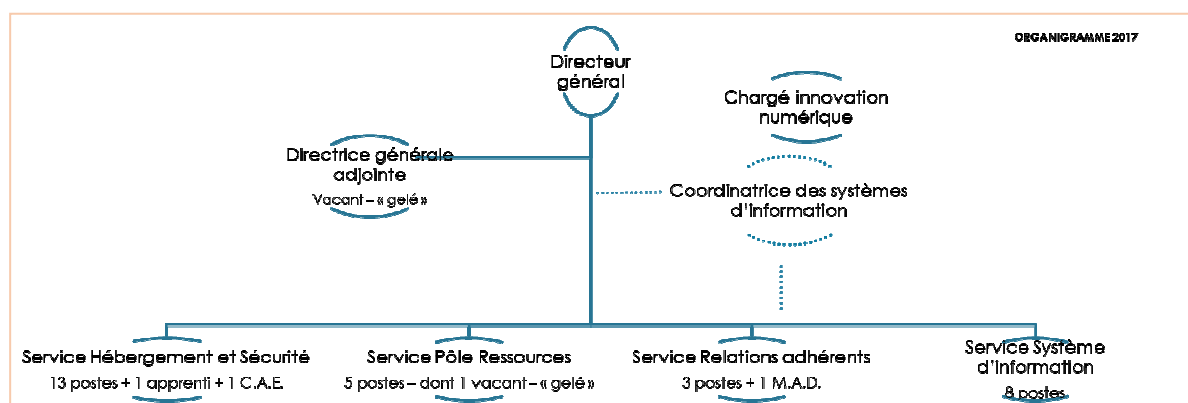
ORGANIGRAMME 2017

Directeur général

Chargé innovation numérique

Directrice générale adjointe
Vacant – « gelé »

Coordinatrice des systèmes d'information

Service Hébergement et Sécurité
13 postes + 1 apprenti + 1 C.A.E.

Service Pôle Ressources
5 postes – dont 1 vacant – « gelé »

Service Relations adhérents
3 postes + 1 M.A.D.

Service Système d'information
8 postes